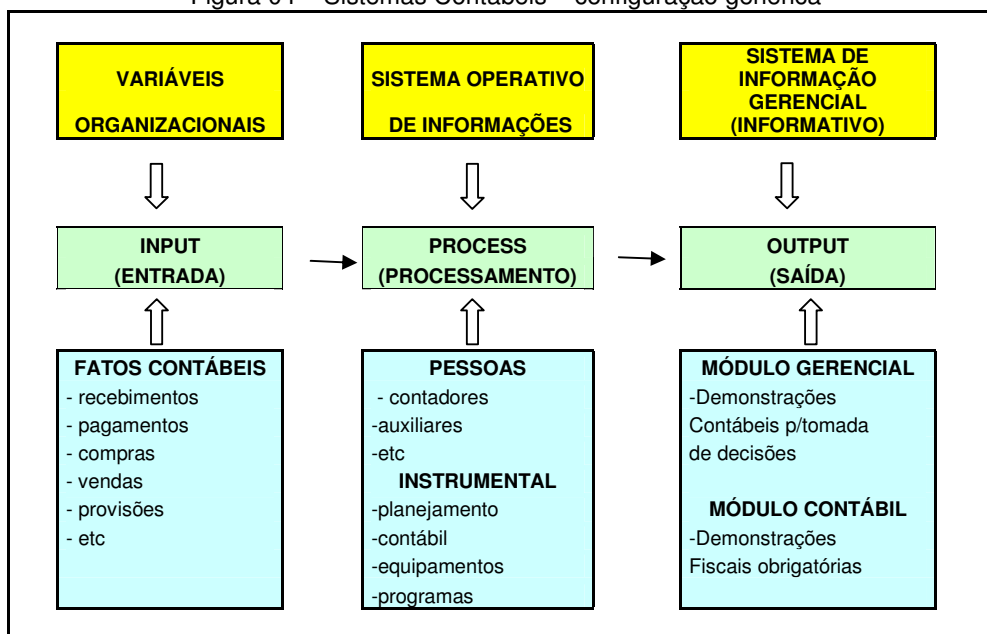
Figura 04 – Sistemas Contábeis – configuração genérica

VARIÁVEIS

ORGANIZACIONAIS

SISTEMA OPERATIVO

DE INFORMAÇÕES

SISTEMA DE INFORMAÇÃO GERENCIAL (INFORMATIVO)

INPUT
(ENTRADA)

PROCESS
(PROCESSAMENTO)

OUTPUT
(SAÍDA)

FATOS CONTÁBEIS
- recebimentos
- pagamentos
- compras
- vendas
- provisões
- etc

PESSOAS
- contadores
-auxiliares
-etc
INSTRUMENTAL
-planejamento
-contábil
-equipamentos
-programas

MÓDULO GERENCIAL
-Demonstrações Contábeis p/tomada de decisões

MÓDULO CONTÁBIL
-Demonstrações Fiscais obrigatórias